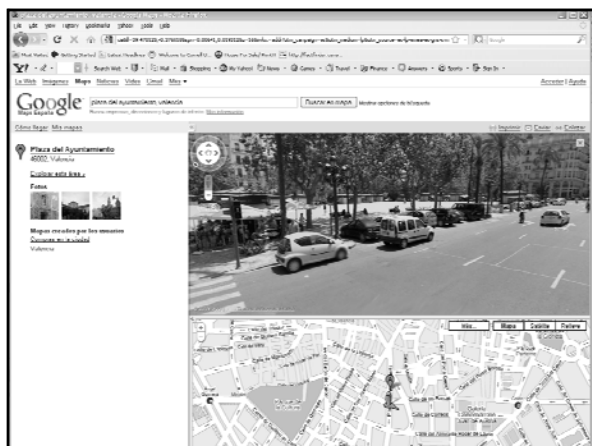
La Web Imágenes Mapas Noticias Vídeo Gmail Más ▾

Acceder | Ayuda

Google Maps España

plaza del ayuntamiento, valencia

Buscar en mapas

Cómo llegar Mis mapas

Plaza del Ayuntamiento
46002, Valencia

Explorar esta área »

Fotos

Mapas creados por los usuarios

Valencia

Más... Mapa Satélite Relieve